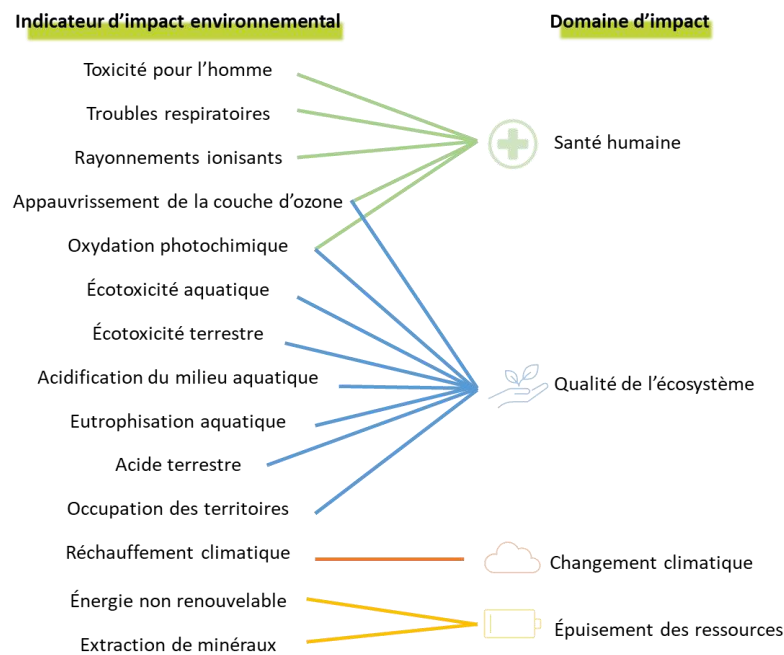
Indicateur d’impact environnemental

Domaine d’impact

Toxicité pour l’homme

Troubles respiratoires

Rayonnements ionisants

Appauvrissement de la couche d’ozone

Oxydation photochimique

Écotoxicité aquatique

Écotoxicité terrestre

Acidification du milieu aquatique

Eutrophisation aquatique

Acide terrestre

Occupation des territoires

Réchauffement climatique

Énergie non renouvelable

Extraction de minéraux

Santé humaine

Qualité de l’écosystème

Changement climatique

Épuisement des ressources